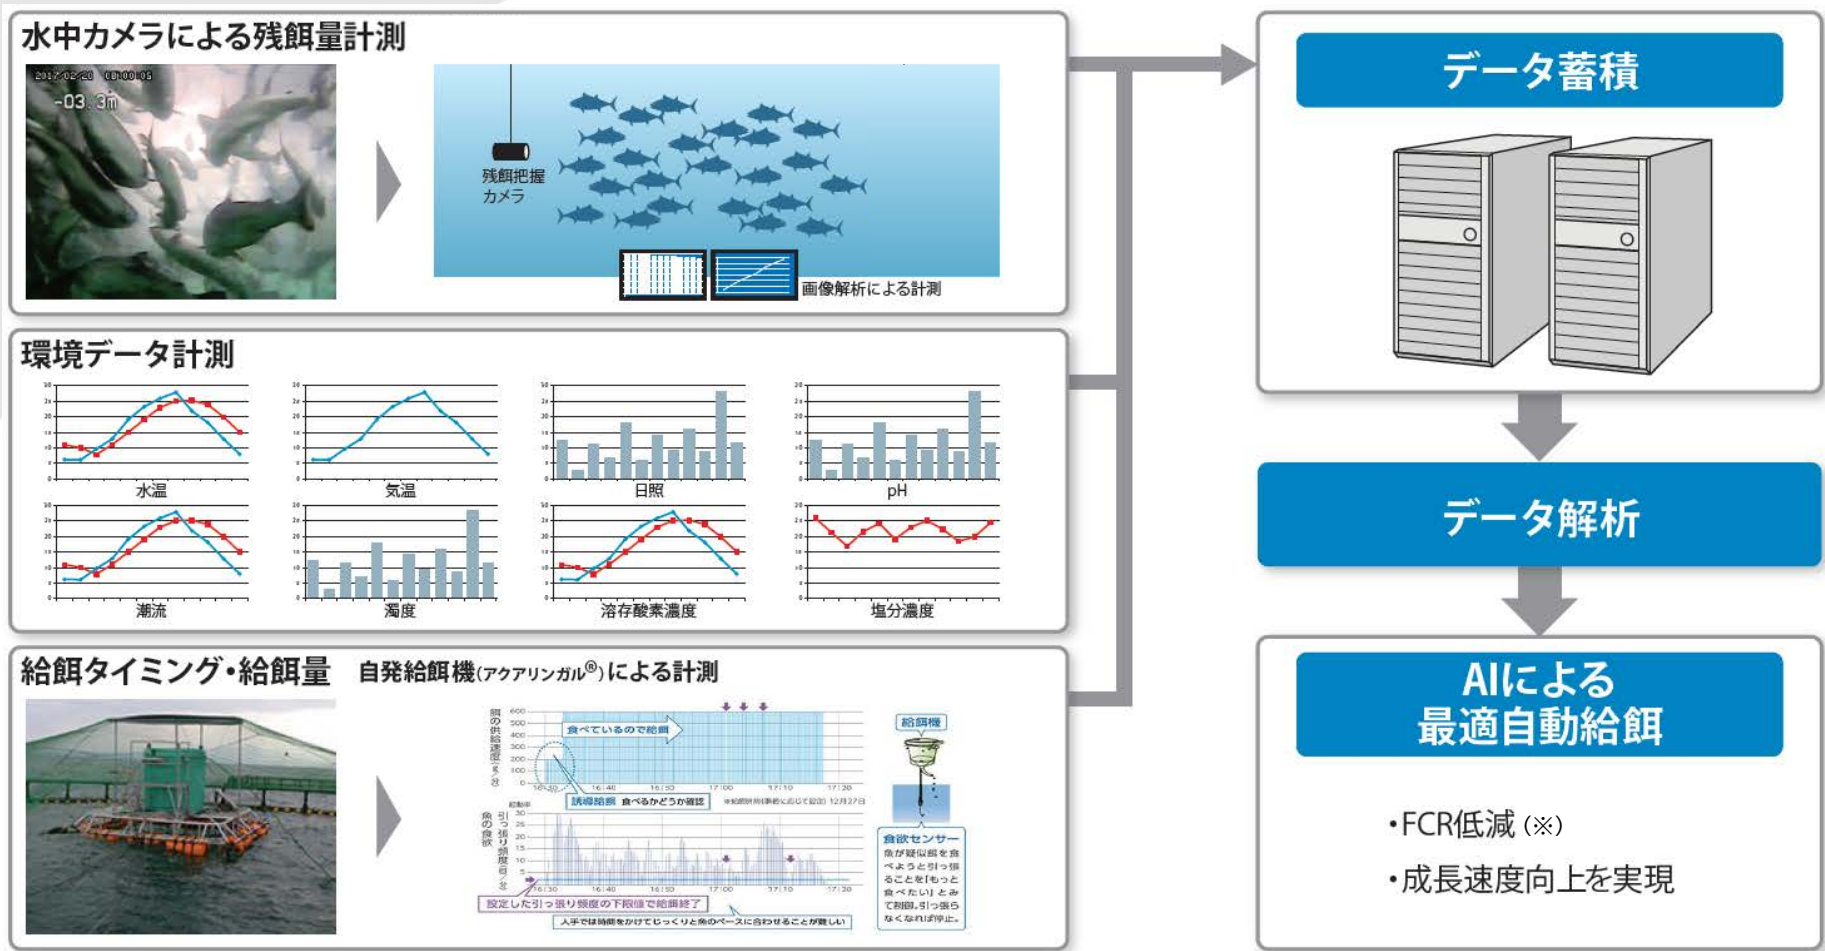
水中カメラによる残餌量計測

2017/02/20 08:00:05
-03.3m

残餌把握カメラ

画像解析による計測

環境データ計測

水温

気温

日照

pH

潮流

濁度

溶存酸素濃度

塩分濃度

給餌タイミング・給餌量　自発給餌機(アクアリンガル®)による計測

餌の供給速度

食べているので給餌

誘導給餌　食べるかどうか確認

引っ張り頻度

設定した引っ張り頻度の下限値で給餌終了

人手では時間をかけてじっくりと魚のペースに合わせることが難しい

給餌機

食欲センサー
魚が疑似餌を食べようと引っ張ることを「もっと食べたい」とみて制御。引っ張らなくなれば停止。

データ蓄積

データ解析

AIによる
最適自動給餌

・FCR低減 (※)

・成長速度向上を実現